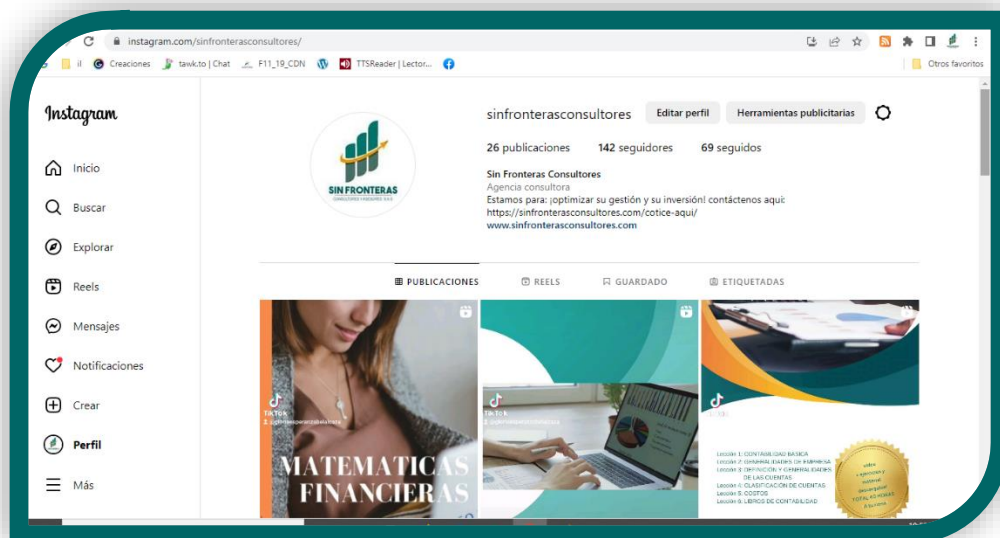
instagram.com/sinfronterasconsultores/

il Creaciones tawk.to | Chat F11_19_CDN TTSReader | Lector... Otros favoritos

Instagram

Inicio
Buscar
Explorar
Reels
Mensajes
Notificaciones
Crear
Perfil
Más

SIN FRONTERAS

sinfronterasconsultores Editar perfil Herramientas publicitarias

26 publicaciones 142 seguidores 69 seguidos

Sin Fronteras Consultores
Agencia consultora
Estamos para: ¡optimizar su gestión y su inversión! contáctenos aquí
https://sinfronterasconsultores.com/cotice-aqui/
www.sinfronterasconsultores.com

PUBLICACIONES REELS GUARDADO ETIQUETADAS

TikTok
MATEMATICAS FINANCIERAS

TikTok

TikTok
Lección 1: CONTABILIDAD BASICA
Lección 2: GENERALIDADES DE EMPRESA
Lección 3: DEFINICIÓN Y GENERALIDADES DE LAS CUENTAS
Lección 4: CLASIFICACIÓN DE CUENTAS
Lección 5: COSTOS
Lección 6: LIBROS DE CONTABILIDAD